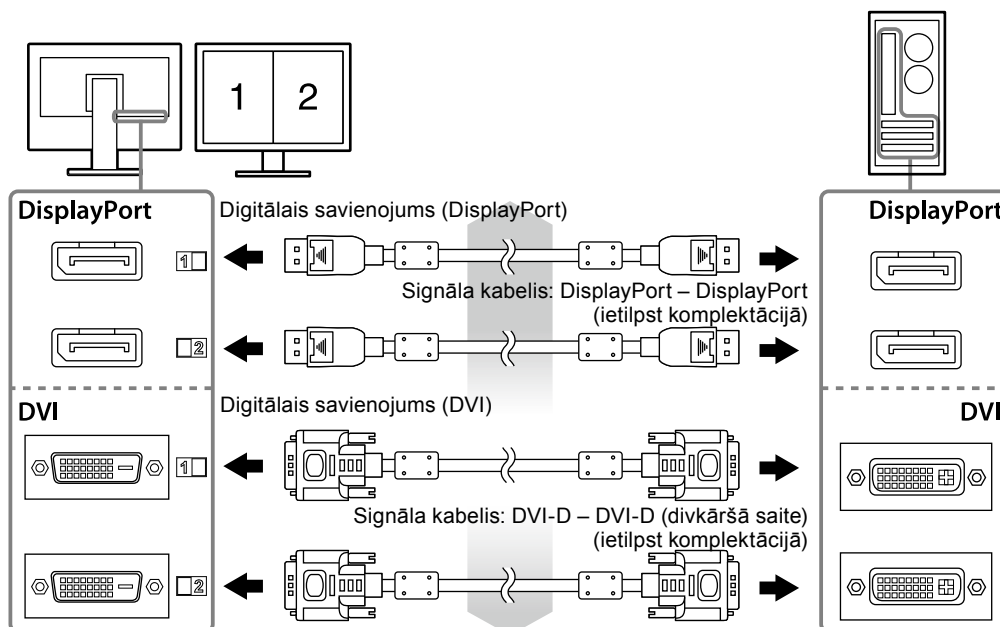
1 2

DisplayPort

Digitālais savienojums (DisplayPort)

1

Signāla kabelis: DisplayPort – DisplayPort (ietilpst komplektācijā)

2

DisplayPort

DVI

Digitālais savienojums (DVI)

1

Signāla kabelis: DVI-D – DVI-D (divkāršā saite) (ietilpst komplektācijā)

2

DVI